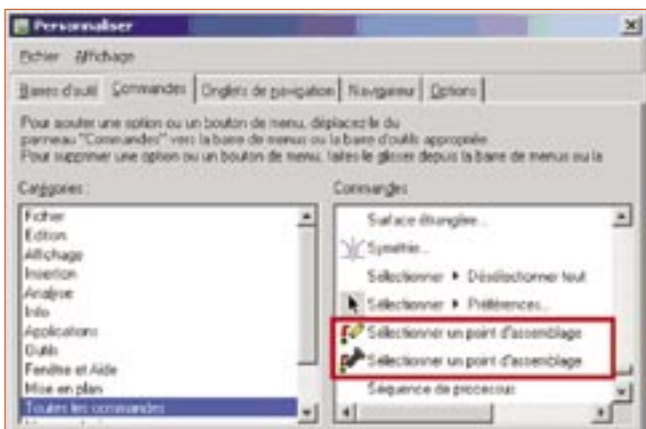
Personnaliser

Fichier Affichage

Barres d'outil | Commandes | Onglets de navigation | Navigateur | Options

Pour ajouter une option ou un bouton de menu, déplacez-le du panneau "Commandes" vers la barre de menus ou la barre d'outils appropriée. Pour supprimer une option ou un bouton de menu, faites-le glisser depuis la barre de menus ou la

Catégories :

Fichier
Edition
Affichage
Insertion
Analyse
Info
Applications
Outils
Fenêtre et Aide
Mise en plan
Toutes les commandes

Commandes

Surface étranglée...
Symétrie...
Sélectionner ▸ Désélectionner tout
Sélectionner ▸ Préférences...
Sélectionner un point d'assemblage
Sélectionner un point d'assemblage
Séquence de processus